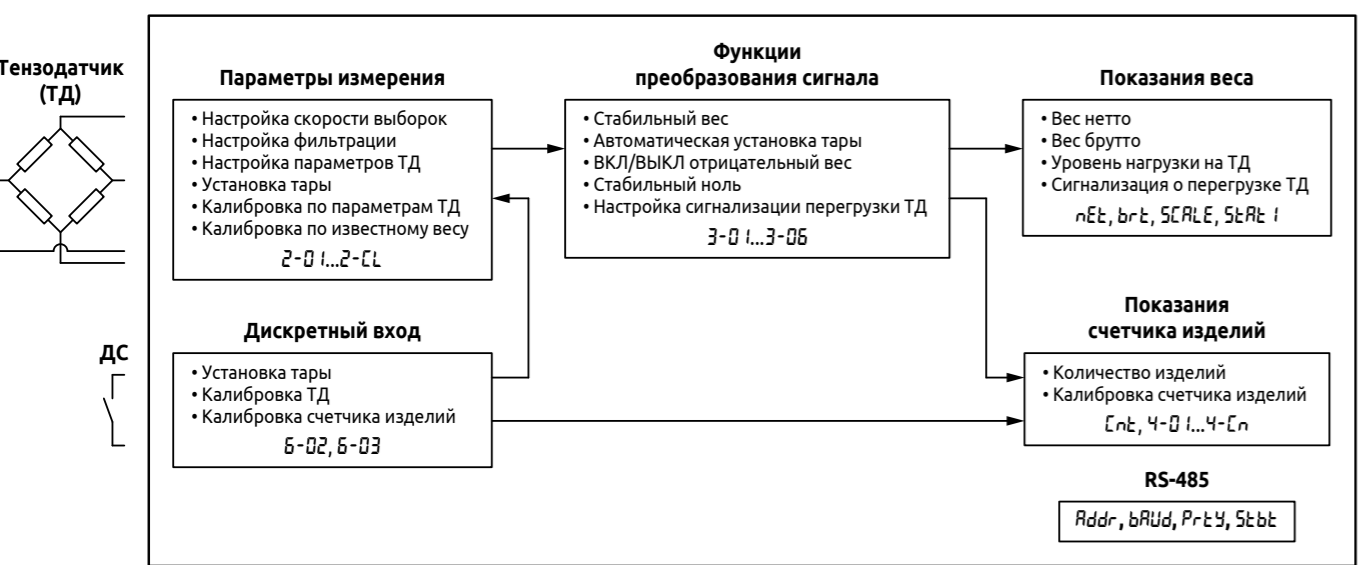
Тензодатчик (ТД)

Параметры измерения

• Настройка скорости выборок
• Настройка фильтрации
• Настройка параметров ТД
• Установка тары
• Калибровка по параметрам ТД
• Калибровка по известному весу

2-01...2-CL

Функции преобразования сигнала

• Стабильный вес
• Автоматическая установка тары
• ВКЛ/ВЫКЛ отрицательный вес
• Стабильный ноль
• Настройка сигнализации перегрузки ТД

3-01...3-06

Показания веса

• Вес нетто
• Вес брутто
• Уровень нагрузки на ТД
• Сигнализация о перегрузке ТД

nEt, brt, SCALE, StAt 1

ДС

Дискретный вход

• Установка тары
• Калибровка ТД
• Калибровка счетчика изделий

6-02, 6-03

Показания счетчика изделий

• Количество изделий
• Калибровка счетчика изделий

Cnt, 4-01...4-Cn

RS-485

Addr, bAUd, PrtY, Stbt